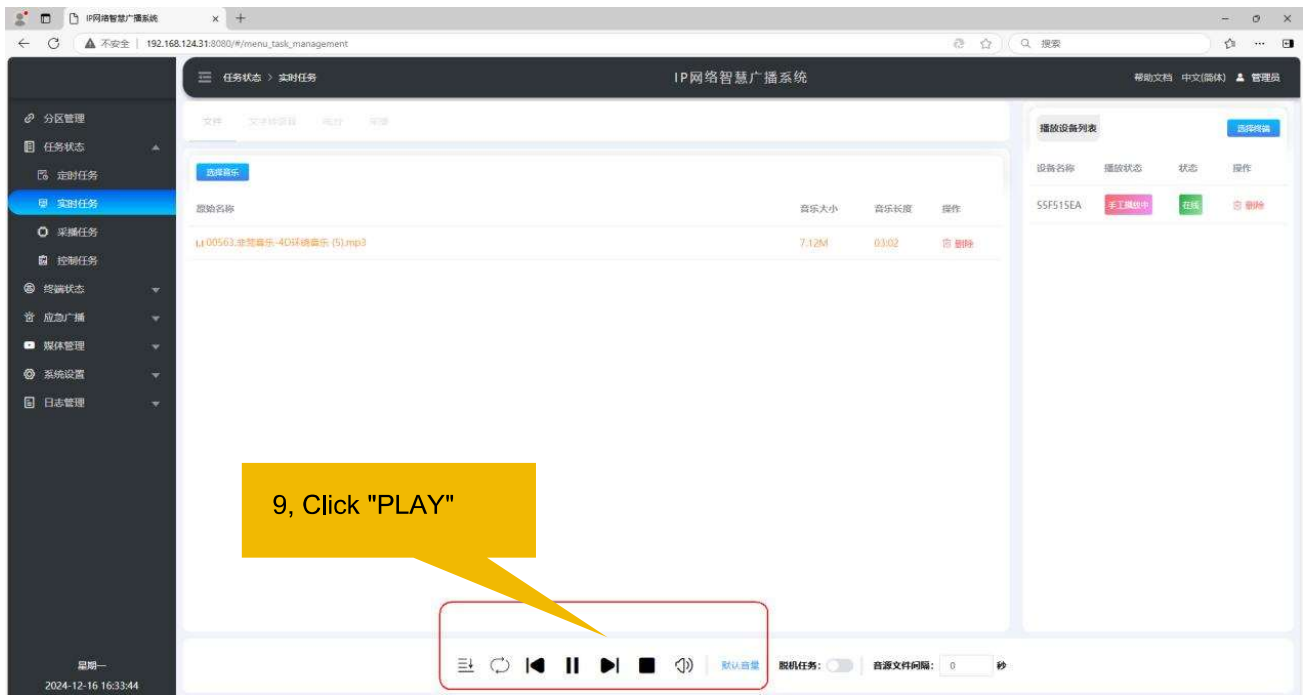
IP网络智慧广播系统

不安全 | 192.168.124.31:8080/#/menu_task_management

搜索

任务状态 > 实时任务

IP网络智慧广播系统

帮助文档 中文(简体) 管理员

分区管理
任务状态
定时任务
实时任务
采播任务
控制任务
终端状态
应急广播
媒体管理
系统设置
日志管理

文件 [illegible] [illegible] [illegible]

选择音乐

原始名称 | 音乐大小 | 音乐长度 | 操作
00563.非常音乐-4D环绕音乐 (5).mp3 | 7.12M | 03:02 | 删除

播放设备列表

选择终端

| 设备名称 | 播放状态 | 状态 | 操作 |
|---|---|---|---|
| 55F515EA | 手工播放中 | 在线 | 删除 |

9, Click "PLAY"

默认音量

脱机任务:

音源文件间隔: 0 秒

星期一
2024-12-16 16:33:44